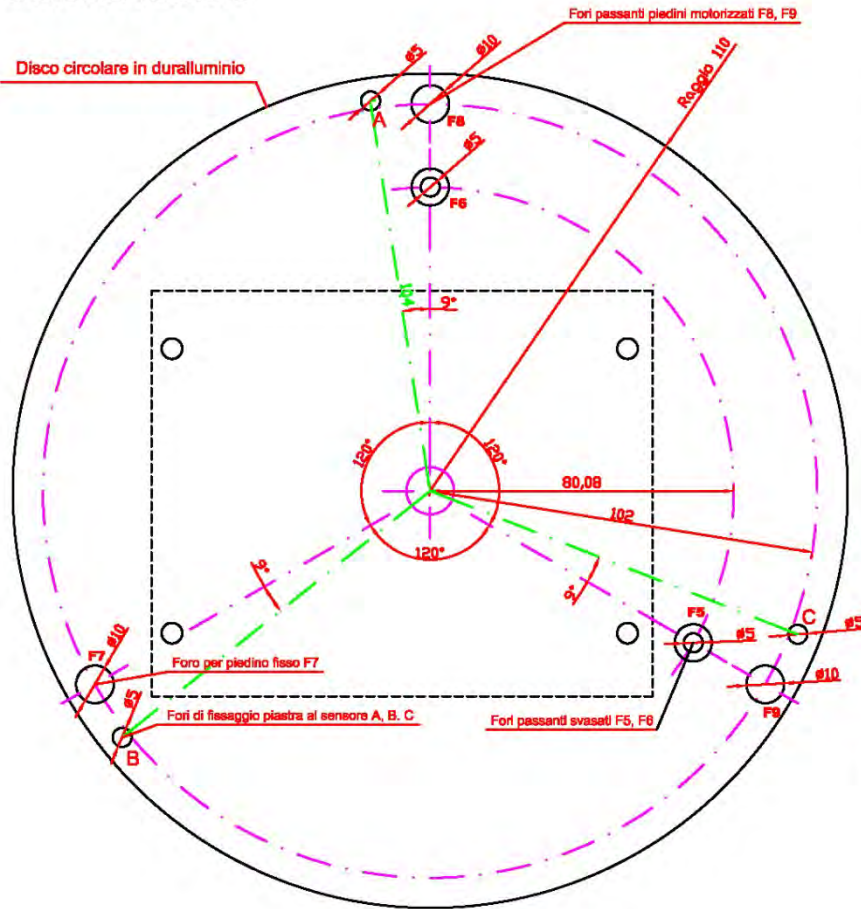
Fori passanti piedini motorizzati F8, F9
Disco circolare in duralluminio
ø5
ø10
Raggio 110
A
F8
ø5
F6
104
9°
120°
120°
80,08
102
120°
9°
9°
F5
C
ø5
ø5
ø10
F7
Foro per piedino fisso F7
ø10
ø5
Fori di fissaggio piastra al sensore A, B, C
F9
B
Fori passanti svasati F5, F6